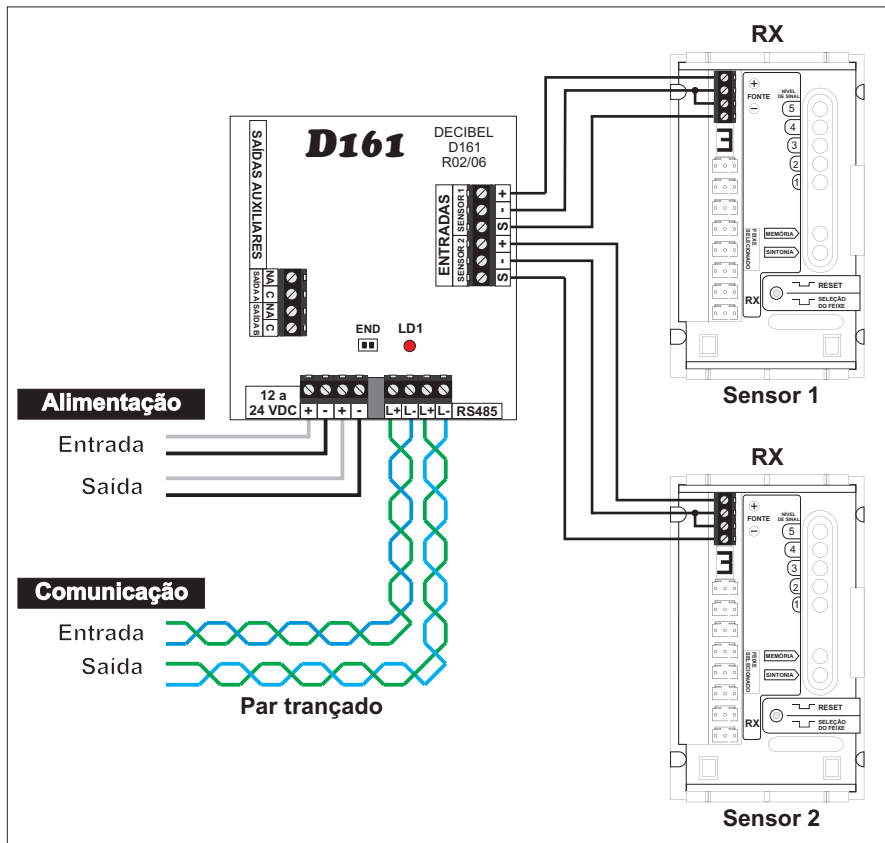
D161

DECIBEL
D161
R02/06

SAÍDAS AUXILIARES

| NA | C | NA | C |
|---|---|---|---|
| SAÍDA A | | SAÍDA B | |

ENTRADAS
SENSOR 1 + - S
SENSOR 2 + - S

END
LD1

12 a 24 VDC
+ - + -

L+ L- L+ L-
RS485

Alimentação
Entrada
Saída

Comunicação
Entrada
Saída
Par trançado

RX
+ FONTE -
NÍVEL DE SINAL
5
4
3
2
1
FEIXE SELECIONADO
MEMÓRIA
SINTONIA
RESET
SELEÇÃO DO FEIXE
RX
Sensor 1

RX
+ FONTE -
NÍVEL DE SINAL
5
4
3
2
1
FEIXE SELECIONADO
MEMÓRIA
SINTONIA
RESET
SELEÇÃO DO FEIXE
RX
Sensor 2